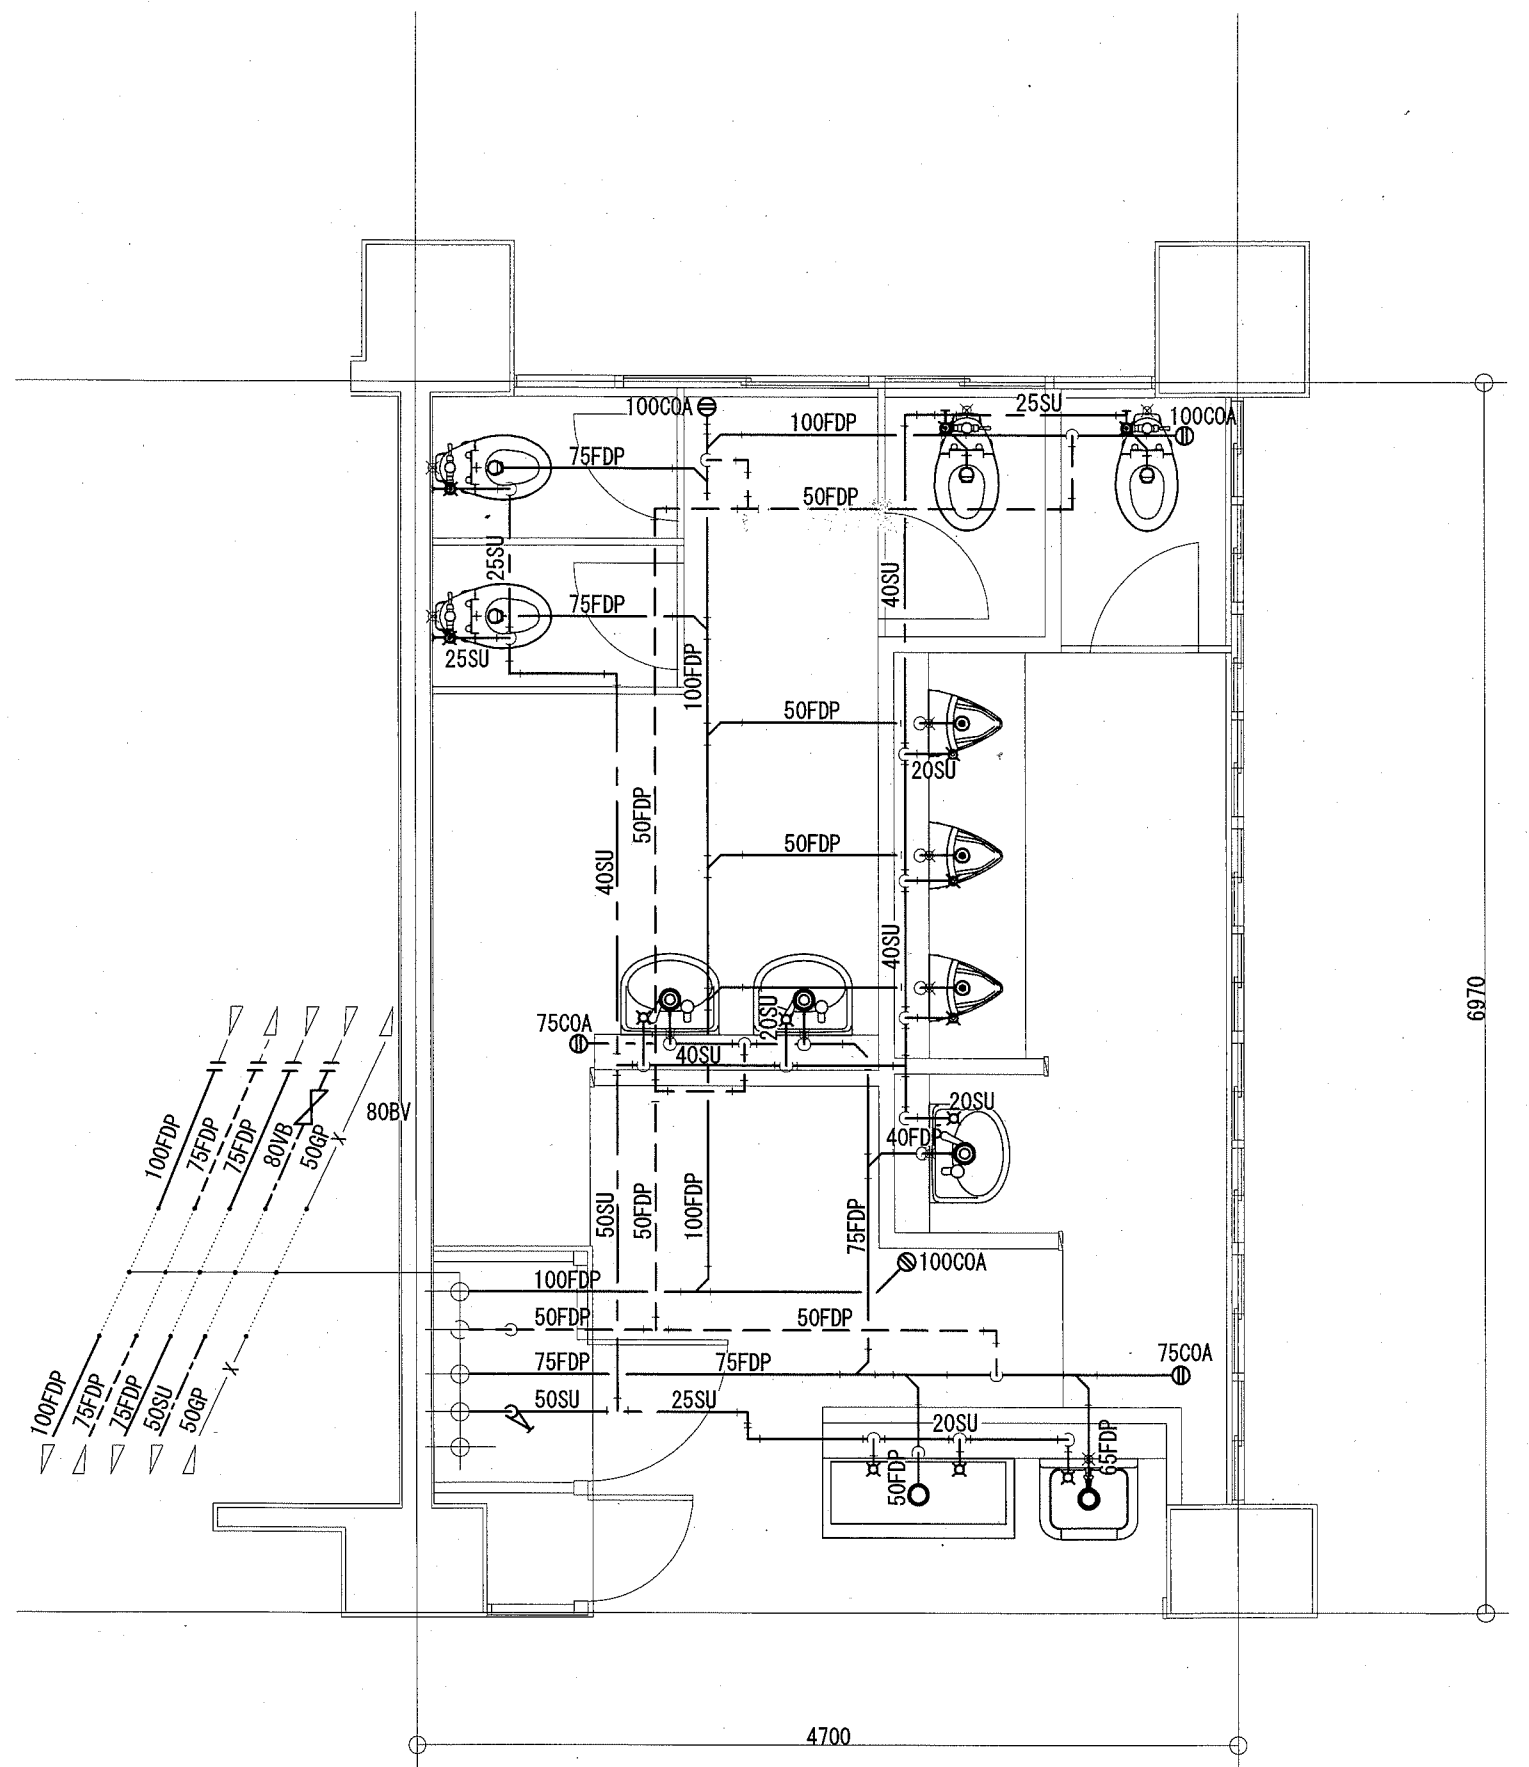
100COA
100FDP
25SU
100COA
75FDP
50FDP
25SU
75FDP
40SU
25SU
100FDP
50FDP
20SU
50FDP
40SU
50FDP
50FDP
40SU
75COA
20SU
40SU
80BV
100FDP
75FDP
75FDP
80VB
50GP
20SU
40FDP
50SU
50FDP
100FDP
75FDP
100COA
100FDP
50FDP
50FDP
75FDP
75FDP
75COA
100FDP
75FDP
75FDP
50SU
50GP
50SU
25SU
20SU
50FDP
65FDP
6970
4700